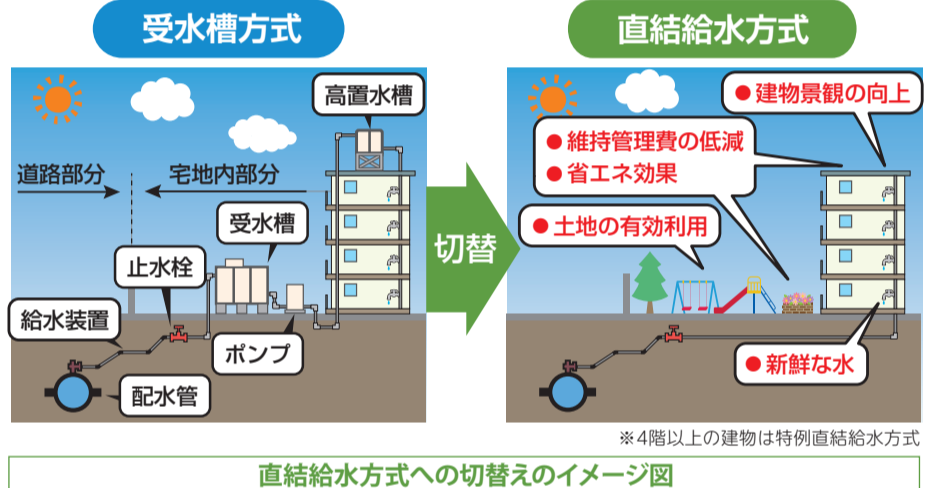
受水槽方式

直結給水方式

高置水槽

道路部分

宅地内部分

受水槽

止水栓

給水装置

ポンプ

配水管

切替

● 建物景観の向上

● 維持管理費の低減

● 省エネ効果

● 土地の有効利用

● 新鮮な水

※4階以上の建物は特例直結給水方式

直結給水方式への切替えのイメージ図